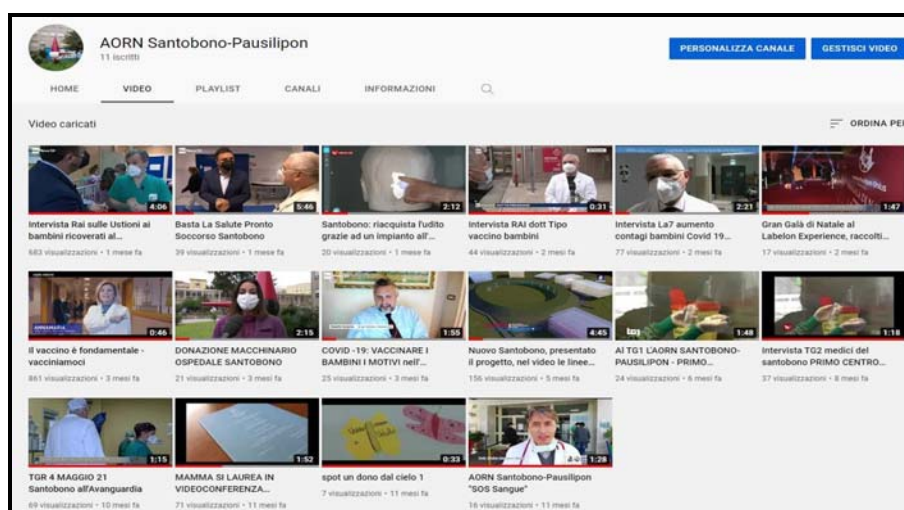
AORN Santobono-Pausilipon
11 iscritti

PERSONALIZZA CANALE
GESTISCI VIDEO

HOME
VIDEO
PLAYLIST
CANALI
INFORMAZIONI

Video caricati
ORDINA PE

4:06
Intervista Rai sulle Ustioni ai bambini ricoverati al...
683 visualizzazioni • 1 mese fa

5:46
Basta La Salute Pronto Soccorso Santobono
39 visualizzazioni • 1 mese fa

2:12
Santobono: riacquista l'udito grazie ad un impianto all'...
20 visualizzazioni • 1 mese fa

0:31
Intervista RAI dott Tipo vaccino bambini
44 visualizzazioni • 2 mesi fa

2:21
Intervista La7 aumento contagi bambini Covid 19...
77 visualizzazioni • 2 mesi fa

1:47
Gran Galà di Natale al Labelon Experience, raccolti...
17 visualizzazioni • 2 mesi fa

0:46
Il vaccino è fondamentale - vacciniamoci
861 visualizzazioni • 3 mesi fa

2:15
DONAZIONE MACCHINARIO OSPEDALE SANTOBONO
21 visualizzazioni • 3 mesi fa

1:55
COVID -19: VACCINARE I BAMBINI I MOTIVI nell'...
25 visualizzazioni • 3 mesi fa

4:45
Nuovo Santobono, presentato il progetto, nel video le linee...
156 visualizzazioni • 5 mesi fa

1:48
Al TG1 L'AORN SANTOBONO-PAUSILIPON - PRIMO...
24 visualizzazioni • 6 mesi fa

1:18
Intervista TG2 medici del santobono PRIMO CENTRO...
37 visualizzazioni • 8 mesi fa

1:15
TGR 4 MAGGIO 21 Santobono all'Avanguardia
69 visualizzazioni • 10 mesi fa

1:52
MAMMA SI LAUREA IN VIDEOCONFERENZA...
71 visualizzazioni • 11 mesi fa

0:33
spot un dono dal cielo 1
7 visualizzazioni • 11 mesi fa

1:28
AORN Santobono-Pausilipon "SOS Sangue"
16 visualizzazioni • 11 mesi fa